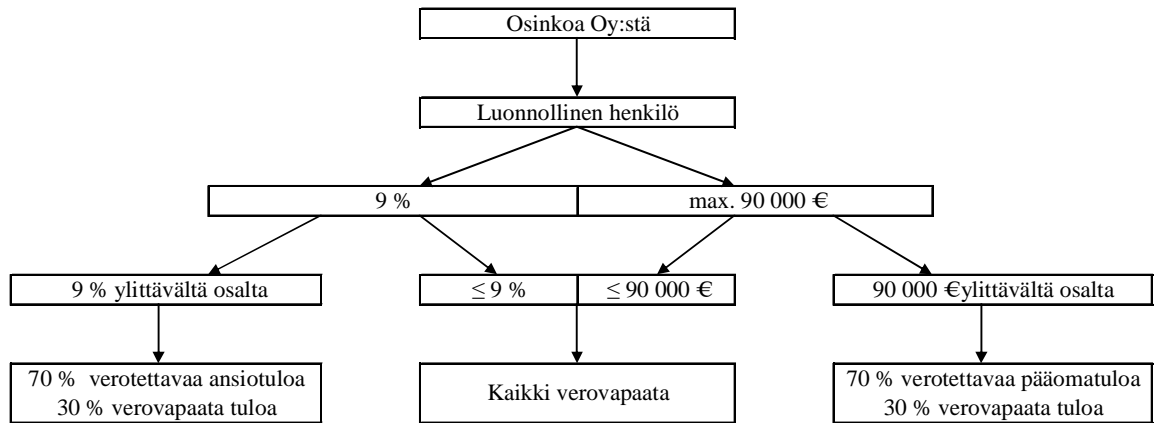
Osinkoa Oy:stä

Luonnollinen henkilö

9 %

max. 90 000 €

9 % ylittävältä osalta

≤ 9 %

≤ 90 000 €

90 000 €ylittävältä osalta

70 % verotettavaa ansiotuloa
30 % verovapaata tuloa

Kaikki verovapaata

70 % verotettavaa pääomatuloa
30 % verovapaata tuloa